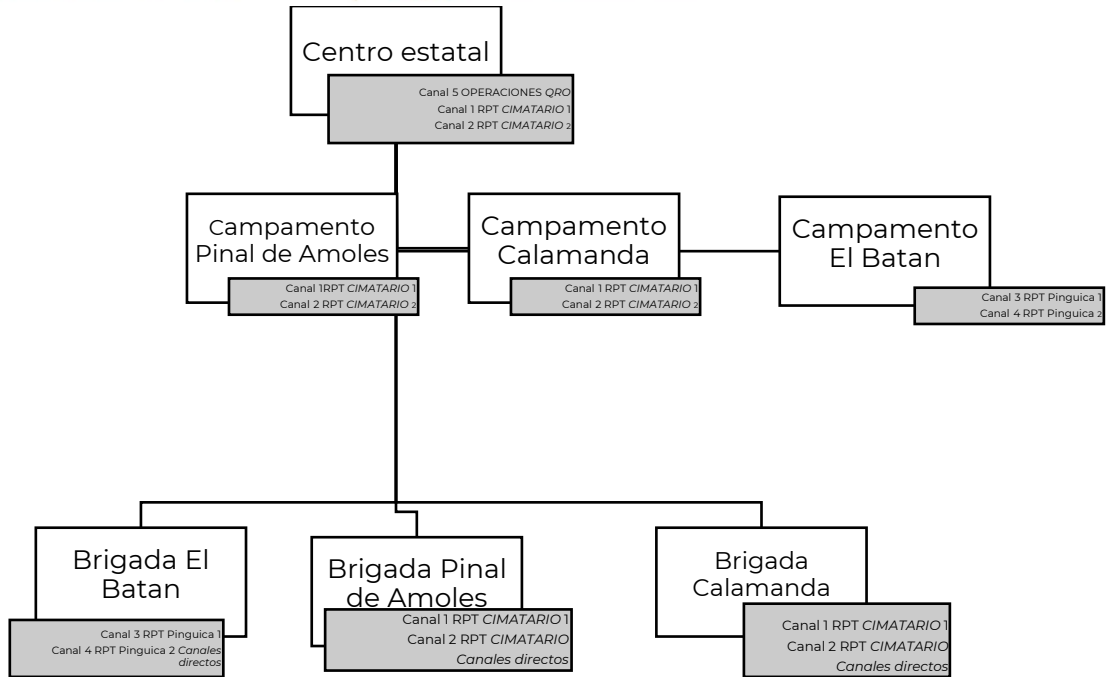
Centro estatal

Canal 5 OPERACIONES *QRO*
Canal 1 RPT *CIMATARIO* 1
Canal 2 RPT *CIMATARIO* 2

Campamento Pinal de Amoles

Canal 1RPT *CIMATARIO* 1
Canal 2 RPT *CIMATARIO* 2

Campamento Calamanda

Canal 1 RPT *CIMATARIO* 1
Canal 2 RPT *CIMATARIO* 2

Campamento El Batan

Canal 3 RPT Pinguica 1
Canal 4 RPT Pinguica 2

Brigada El Batan

Canal 3 RPT Pinguica 1
Canal 4 RPT Pinguica 2 *Canales directos*

Brigada Pinal de Amoles

Canal 1 RPT *CIMATARIO* 1
Canal 2 RPT *CIMATARIO*
*Canales directos*

Brigada Calamanda

Canal 1 RPT *CIMATARIO* 1
Canal 2 RPT *CIMATARIO*
*Canales directos*